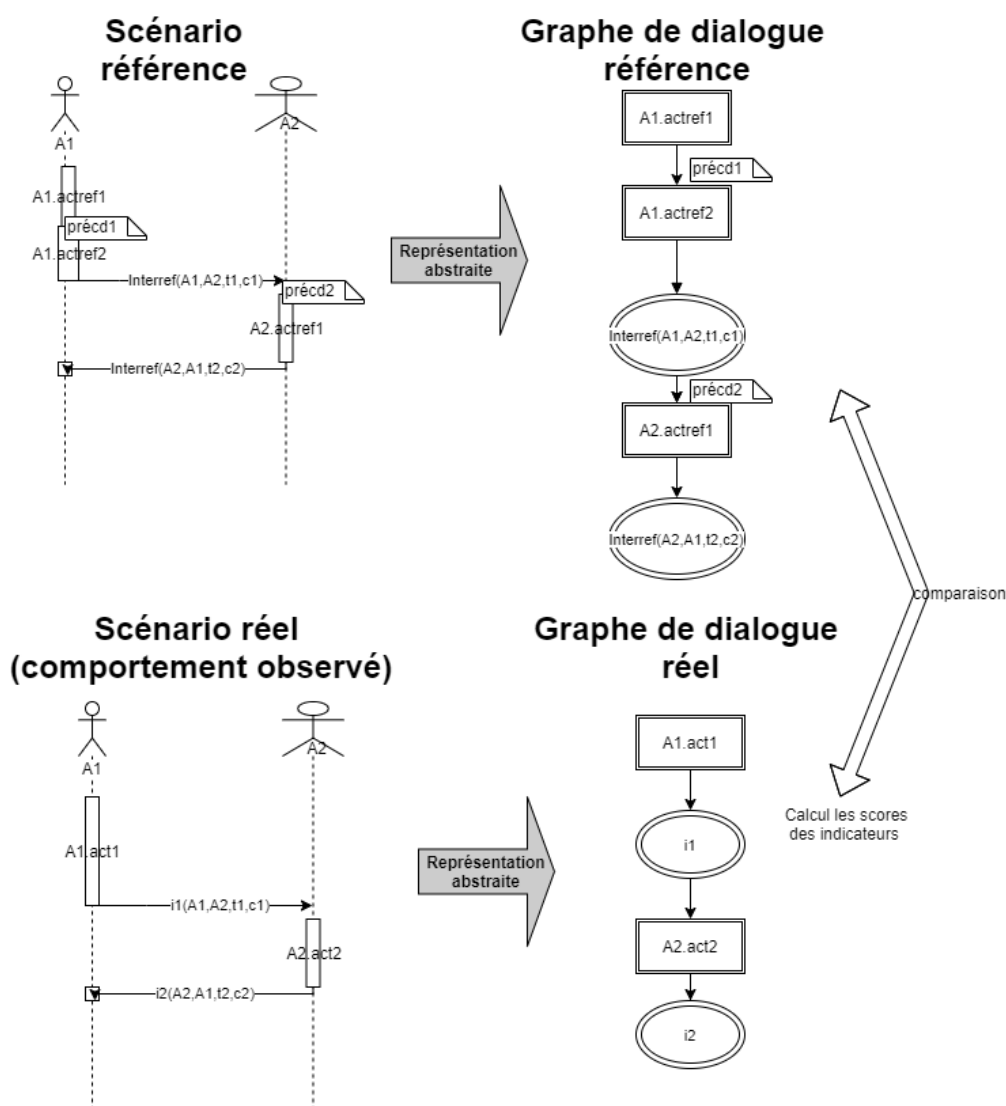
Scénario référence

A1

A2

A1.actref1

précd1

A1.actref2

Interref(A1,A2,t1,c1)

précd2

A2.actref1

Interref(A2,A1,t2,c2)

Représentation abstraite

Graphe de dialogue référence

A1.actref1

précd1

A1.actref2

Interref(A1,A2,t1,c1)

précd2

A2.actref1

Interref(A2,A1,t2,c2)

comparaison

Calcul les scores des indicateurs

Scénario réel (comportement observé)

A1

A2

A1.act1

i1(A1,A2,t1,c1)

A2.act2

i2(A2,A1,t2,c2)

Représentation abstraite

Graphe de dialogue réel

A1.act1

i1

A2.act2

i2